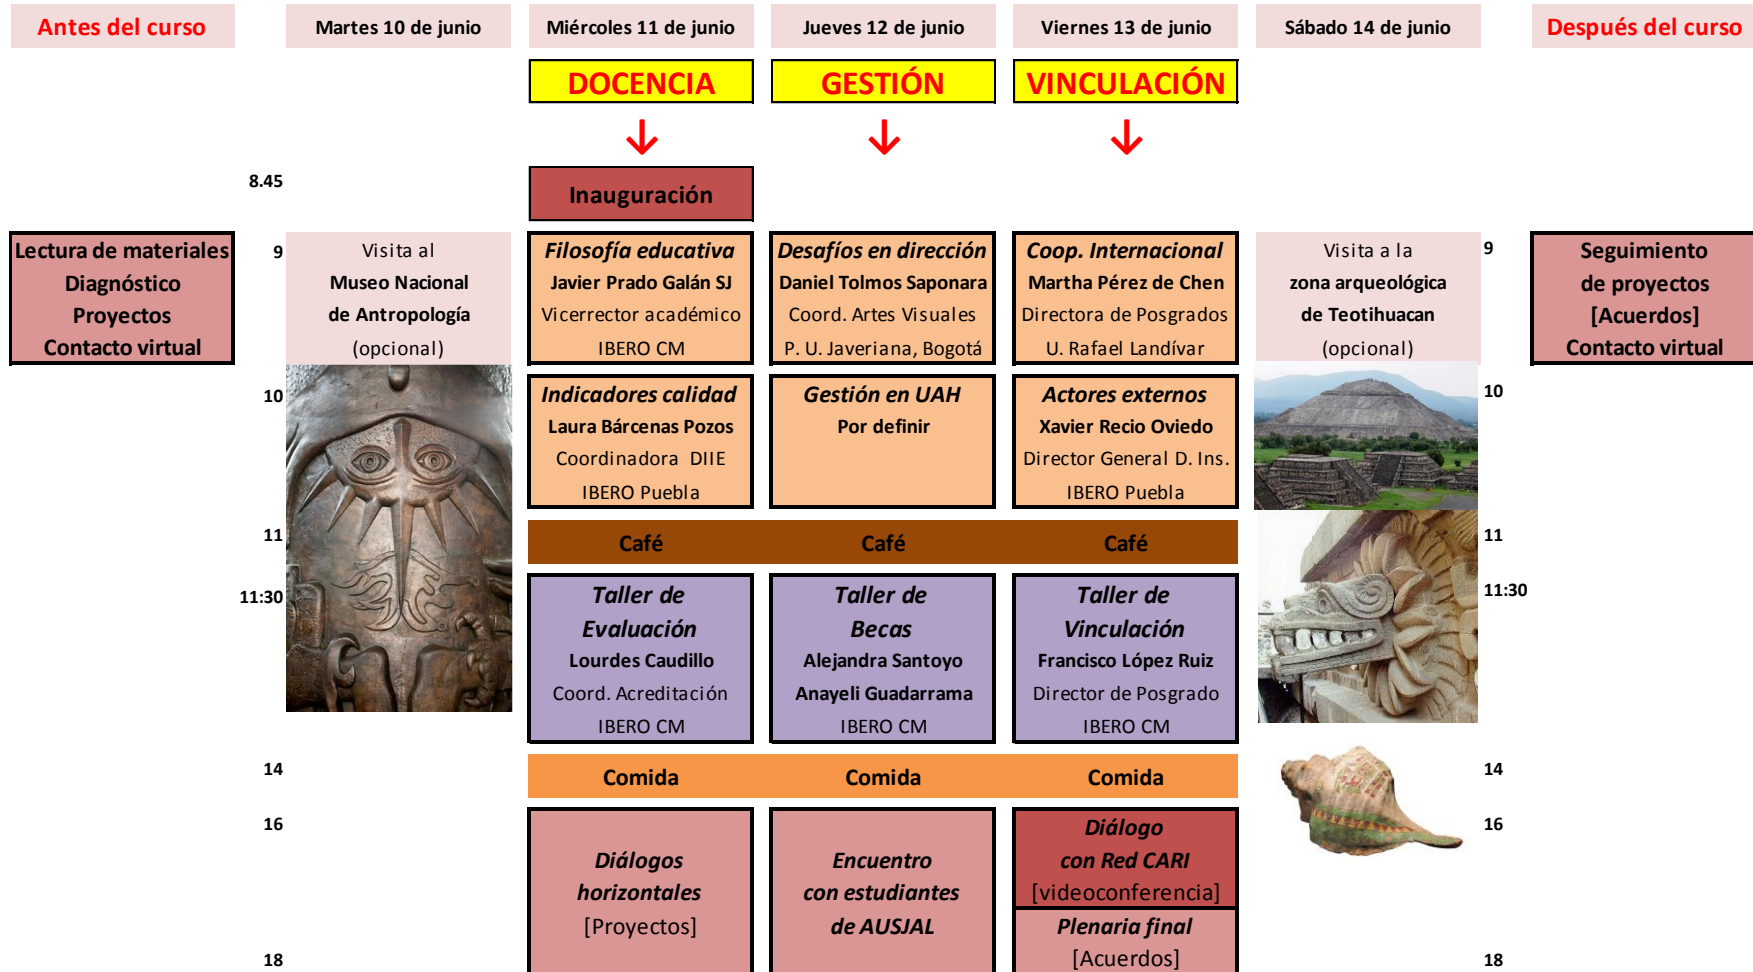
| Antes del curso | | Martes 10 de junio | Miércoles 11 de junio | Jueves 12 de junio | Viernes 13 de junio | Sábado 14 de junio | | Después del curso |
|---|---|---|---|---|---|---|---|---|
| | | | DOCENCIA | GESTIÓN | VINCULACIÓN | | | |
| | 8.45 | | Inauguración | | | | | |
| Lectura de materiales Diagnóstico Proyectos Contacto virtual | 9 | Visita al Museo Nacional de Antropología (opcional) | Filosofía educativa Javier Prado Galán SJ Vicerrector académico IBERO CM | Desafíos en dirección Daniel Tolmos Saponara Coord. Artes Visuales P. U. Javeriana, Bogotá | Coop. Internacional Martha Pérez de Chen Directora de Posgrados U. Rafael Landívar | Visita a la zona arqueológica de Teotihuacan (opcional) | 9 | Seguimiento de proyectos [Acuerdos] Contacto virtual |
| | 10 | | Indicadores calidad Laura Bárcenas Pozos Coordinadora DIIE IBERO Puebla | Gestión en UAH Por definir | Actores externos Xavier Recio Oviedo Director General D. Ins. IBERO Puebla | | 10 | |
| | 11 | | Café | Café | Café | | 11 | |
| | 11:30 | | Taller de Evaluación Lourdes Caudillo Coord. Acreditación IBERO CM | Taller de Becas Alejandra Santoyo Anayeli Guadarrama IBERO CM | Taller de Vinculación Francisco López Ruiz Director de Posgrado IBERO CM | | 11:30 | |
| | 14 | | Comida | Comida | Comida | | 14 | |
| | 16 | | Diálogos horizontales [Proyectos] | Encuentro con estudiantes de AUSJAL | Diálogo con Red CARI [videoconferencia] Plenaria final [Acuerdos] | | 16 | |
| | 18 | | | | | | 18 | |